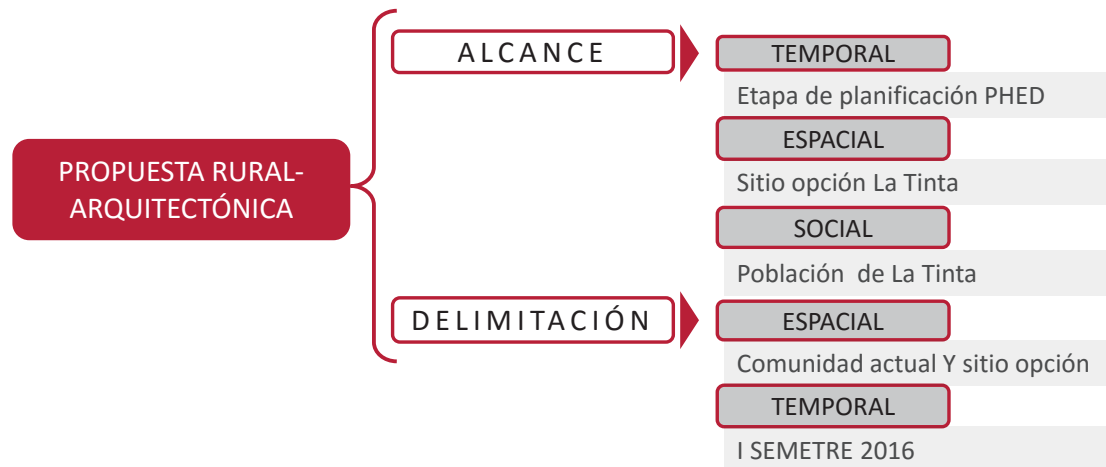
PROPUESTA RURAL-ARQUITECTÓNICA

ALCANCE

TEMPORAL

Etapa de planificación PHED

ESPACIAL

Sitio opción La Tinta

SOCIAL

Población de La Tinta

DELIMITACIÓN

ESPACIAL

Comunidad actual Y sitio opción

TEMPORAL

I SEMETRE 2016